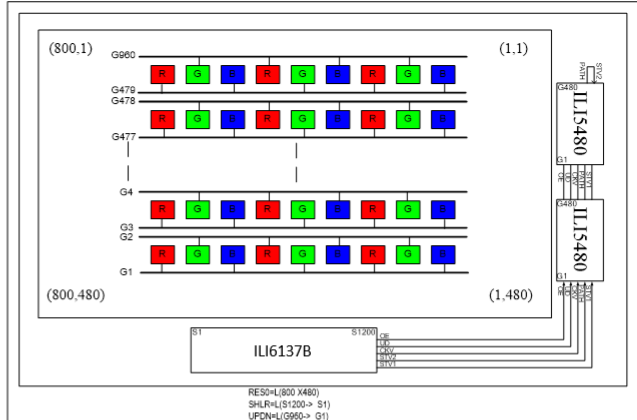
(800,1)

(1,1)

G960

R G B R G B R G B

G479
G478

R G B R G B R G B

G477

G4

R G B R G B R G B

G3
G2

R G B R G B R G B

G1

(800,480)

(1,480)

G480

ILI5480

G1

STV2
PATH

OE
UD
PATH
STV1

G480

ILI5480

G1

OE
UD
PATH
STV1

S1
S1200

ILI6137B

OE
UD
CKV
STV2
STV1

RES0=L(800 X480)
SHLR=L(S1200-> S1)
UPDN=L(G960-> G1)